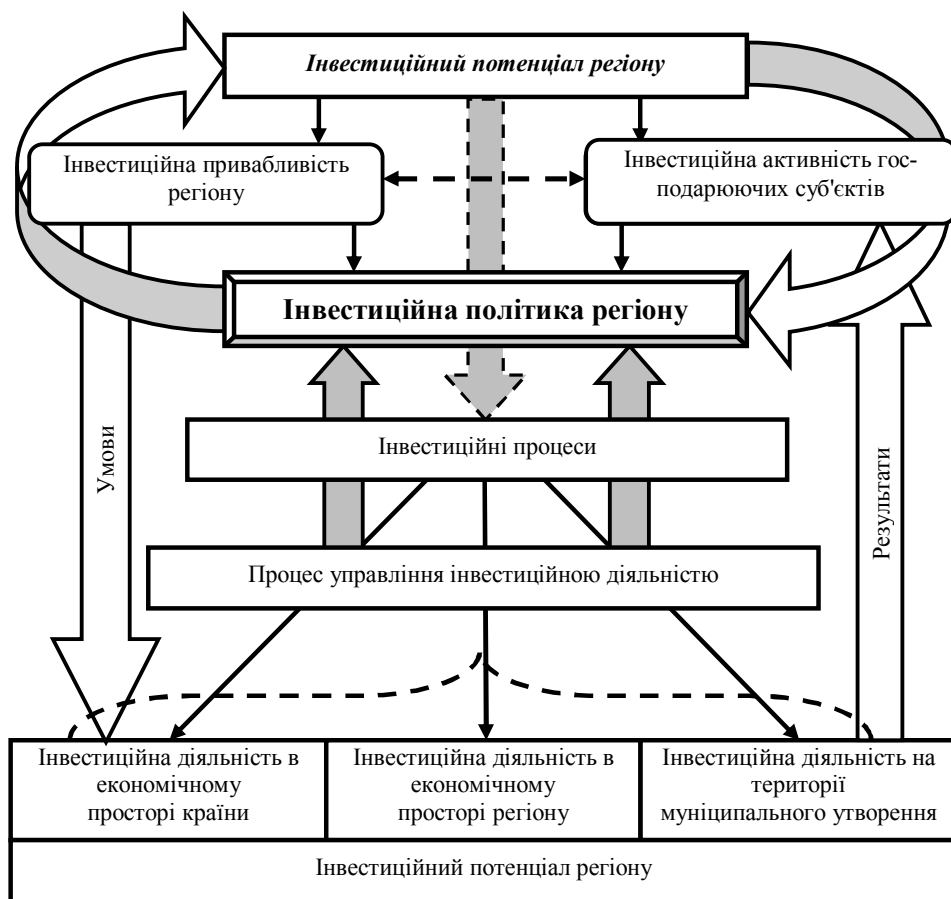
Інвестиційний потенціал регіону

Інвестиційна привабливість регіону

Інвестиційна активність господарюючих суб'єктів

Інвестиційна політика регіону

Умови

Результати

Інвестиційні процеси

Процес управління інвестиційною діяльністю

Інвестиційна діяльність в економічному просторі країни

Інвестиційна діяльність в економічному просторі регіону

Інвестиційна діяльність на території муніципального утворення

Інвестиційний потенціал регіону